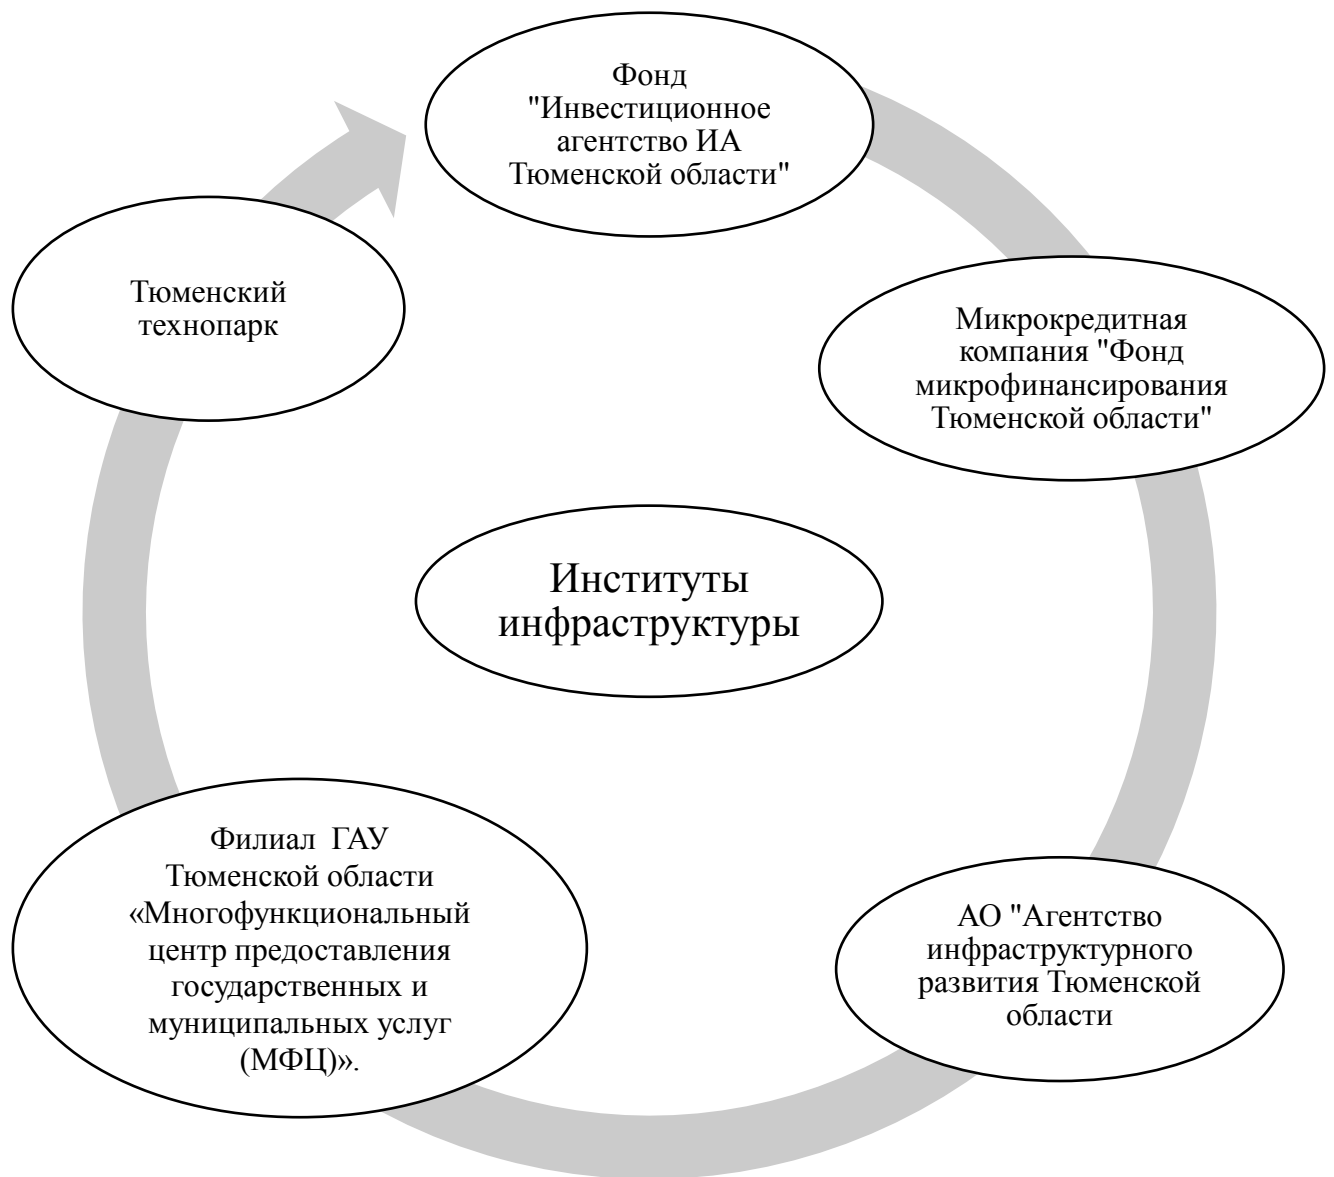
Фонд "Инвестиционное агентство ИА Тюменской области"

Микрокредитная компания "Фонд микрофинансирования Тюменской области"

АО "Агентство инфраструктурного развития Тюменской области

Филиал ГАУ Тюменской области «Многофункциональный центр предоставления государственных и муниципальных услуг (МФЦ)».

Тюменский технопарк

Институты инфраструктуры